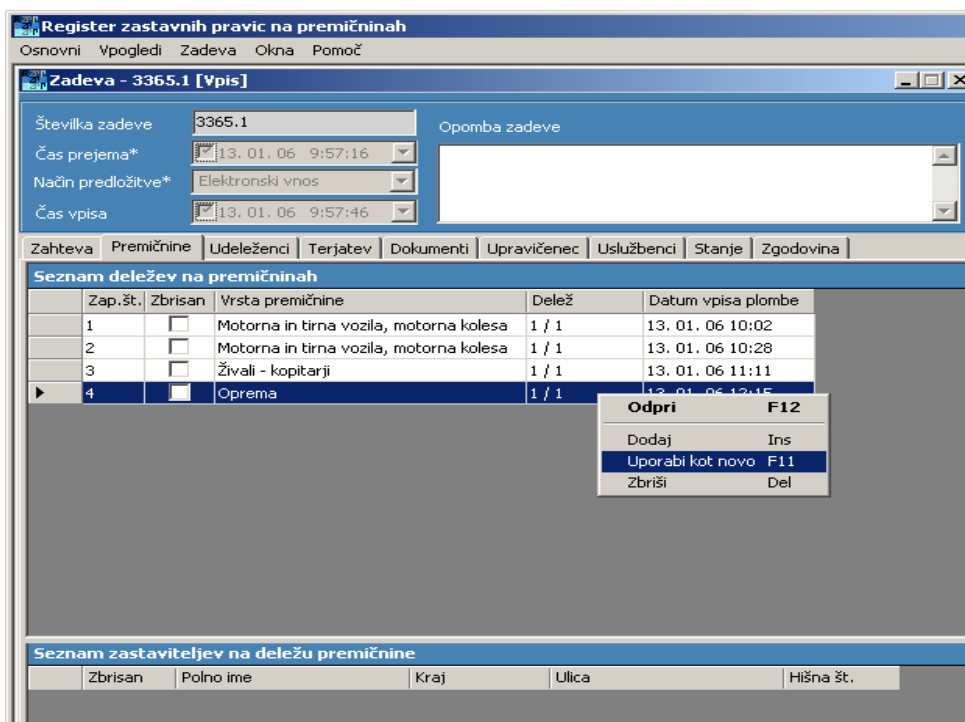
Register zastavnih pravic na premičninah

Osnovni Vpogledi Zadeva Okna Pomoč

Zadeva - 3365.1 [Vpis]

Številka zadeve 3365.1

Čas prejema* 13. 01. 06 9:57:16

Način predložitve* Elektronski vnos

Čas vpisa 13. 01. 06 9:57:46

Opomba zadeve

Zahteva | Premičnine | Udeleženci | Terjatev | Dokumenti | Upravičenec | Uslužbenci | Stanje | Zgodovina

Seznam deležev na premičninah

| | Zap.št. | Zbrisan | Vrsta premičnine | Delež | Datum vpisa plombe |
|---|---|---|---|---|---|
| | 1 | | Motorna in tirna vozila, motorna kolesa | 1 / 1 | 13. 01. 06 10:02 |
| | 2 | | Motorna in tirna vozila, motorna kolesa | 1 / 1 | 13. 01. 06 10:28 |
| | 3 | | Živali - kopitarji | 1 / 1 | 13. 01. 06 11:11 |
| ▶ | 4 | | Oprema | 1 / 1 | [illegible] |

Odpri F12
Dodaj Ins
Uporabi kot novo F11
Zbriši Del

Seznam zastaviteljev na deležu premičnine

| | Zbrisan | Polno ime | Kraj | Ulica | Hišna št. |
|---|---|---|---|---|---|